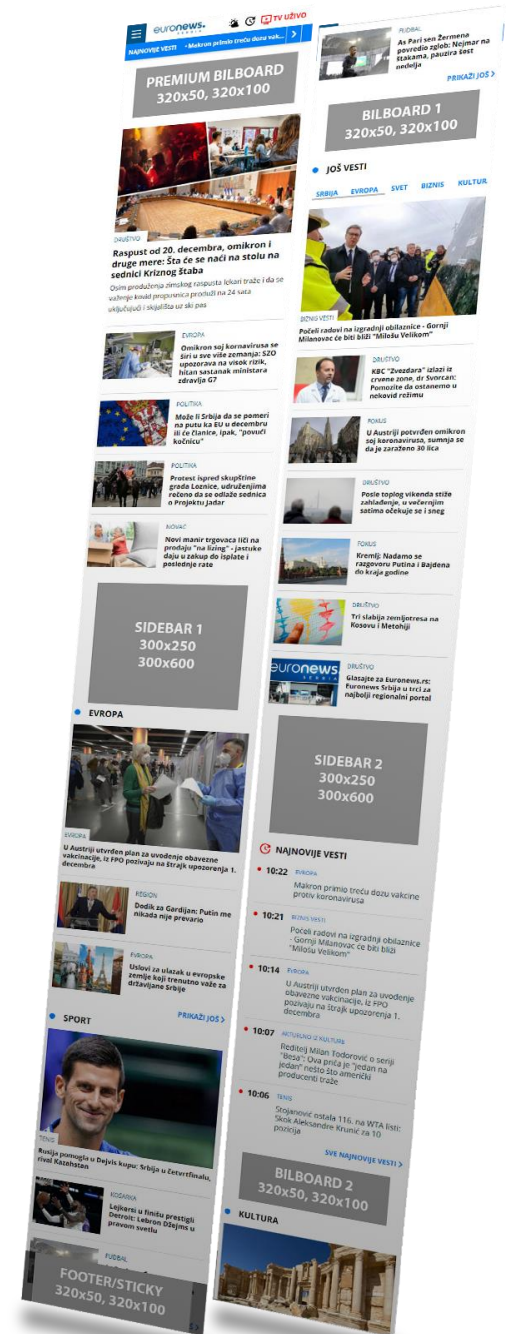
euronews. SERBIA
TV UŽIVO
NAJNOVIJE VESTI • Makron primio treću dozu vak...

PREMIUM BILBOARD
320x50, 320x100

DRUŠTVO
Raspust od 20. decembra, omikron i druge mere: Šta će se naći na stolu na sednici Kriznog štaba
Osim produženja zimskog raspusta lekari traže i da se važenje kovid propusnica produži na 24 sata uključujući i skijališta uz ski pas

EVROPA
Omikron soj kornavirusa se širi u sve više zemalja: SZO upozorava na visok rizik, hitan sastanak ministara zdravlja G7

POLITIKA
Može li Srbija da se pomeri na putu ka EU u decembru ili će članice, ipak, "povući kočnicu"

POLITIKA
Protest ispred skupštine grada Loznice, udruženjima rečeno da se odlaže sednica o Projektu Jadar

NOVAC
Novi manir trgovaca liči na prodaju "na lizing" - jastuke daju u zakup do isplate i poslednje rate

SIDEBAR 1
300x250
300x600

EVROPA

EVROPA
U Austriji utvrđen plan za uvođenje obavezne vakcinacije, iz FPO pozivaju na štrajk upozorenja 1. decembra

REGION
Dodik za Gardijan: Putin me nikada nije prevario

EVROPA
Uslovi za ulazak u evropske zemlje koji trenutno važe za državljane Srbije

SPORT
PRIKAŽI JOŠ >

TENIS
Rusija pomogla u Dejvis kupu: Srbija u četvrtfinalu, rival Kazahstan

KOŠARKA
Lejkersi u finišu prestigli Detroit: Lebron Džejms u pravom svetlu

FUDBAL

FOOTER/STICKY
320x50, 320x100

FUDBAL
As Pari sen Žermena povredio zglob: Nejmar na štakama, pauzira šest nedelja
PRIKAŽI JOŠ >

BILBOARD 1
320x50, 320x100

JOŠ VESTI
SRBIJA EVROPA SVET BIZNIS KULTUR

BIZNIS VESTI
Počeli radovi na izgradnji obilaznice - Gornji Milanovac će biti bliži "Milošu Velikom"

DRUŠTVO
KBC "Zvezdara" izlazi iz crvene zone, dr Svorcan: Pomozite da ostanemo u nekovid režimu

FOKUS
U Austriji potvrđen omikron soj koronavirusa, sumnja se da je zaraženo 30 lica

DRUŠTVO
Posle toplog vikenda stiže zahlađenje, u večernjim satima očekuje se i sneg

FOKUS
Kremlj: Nadamo se razgovoru Putina i Bajdena do kraja godine

DRUŠTVO
Tri slabija zemljotresa na Kosovu i Metohiji

euronews SERBIA
DRUŠTVO
Glasajte za Euronews.rs: Euronews Srbija u trci za najbolji regionalni portal

SIDEBAR 2
300x250
300x600

NAJNOVIJE VESTI
10:22 EVROPA
Makron primio treću dozu vakcine protiv koronavirusa
10:21 BIZNIS VESTI
Počeli radovi na izgradnji obilaznice - Gornji Milanovac će biti bliži "Milošu Velikom"
10:14 EVROPA
U Austriji utvrđen plan za uvođenje obavezne vakcinacije, iz FPO pozivaju na štrajk upozorenja 1. decembra
10:07 AKTUELNO IZ KULTURE
Reditelj Milan Todorović o seriji "Besa": Ova priča je "jedan na jedan" nešto što američki producenti traže
10:06 TENIS
Stojanović ostala 116. na WTA listi; Skok Aleksandre Krunić za 10 pozicija
SVE NAJNOVIJE VESTI >

BILBOARD 2
320x50, 320x100

KULTURA